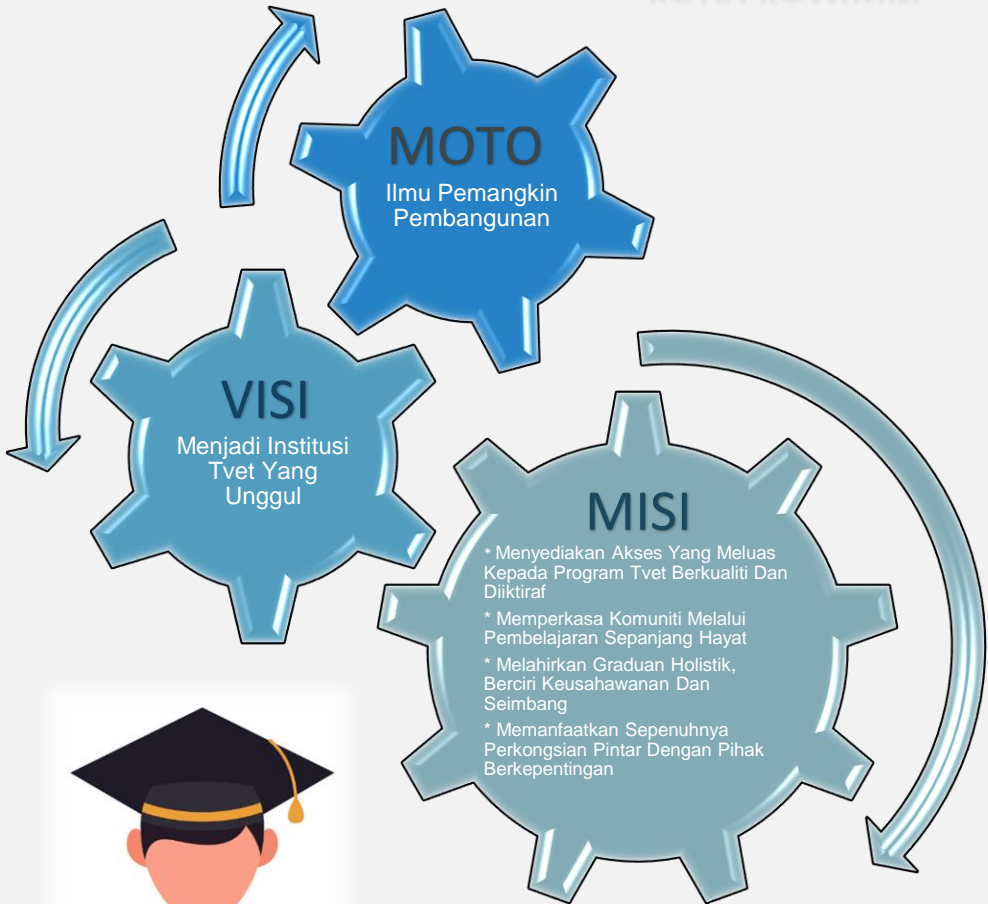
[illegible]

MOTO
Ilmu Pemangkin Pembangunan

VISI
Menjadi Institusi Tvet Yang Unggul

MISI
* Menyediakan Akses Yang Meluas Kepada Program Tvet Berkualiti Dan Diiktiraf

* Memperkasa Komuniti Melalui Pembelajaran Sepanjang Hayat

* Melahirkan Graduan Holistik, Berciri Keusahawanan Dan Seimbang

* Memanfaatkan Sepenuhnya Perkongsian Pintar Dengan Pihak Berkepentingan